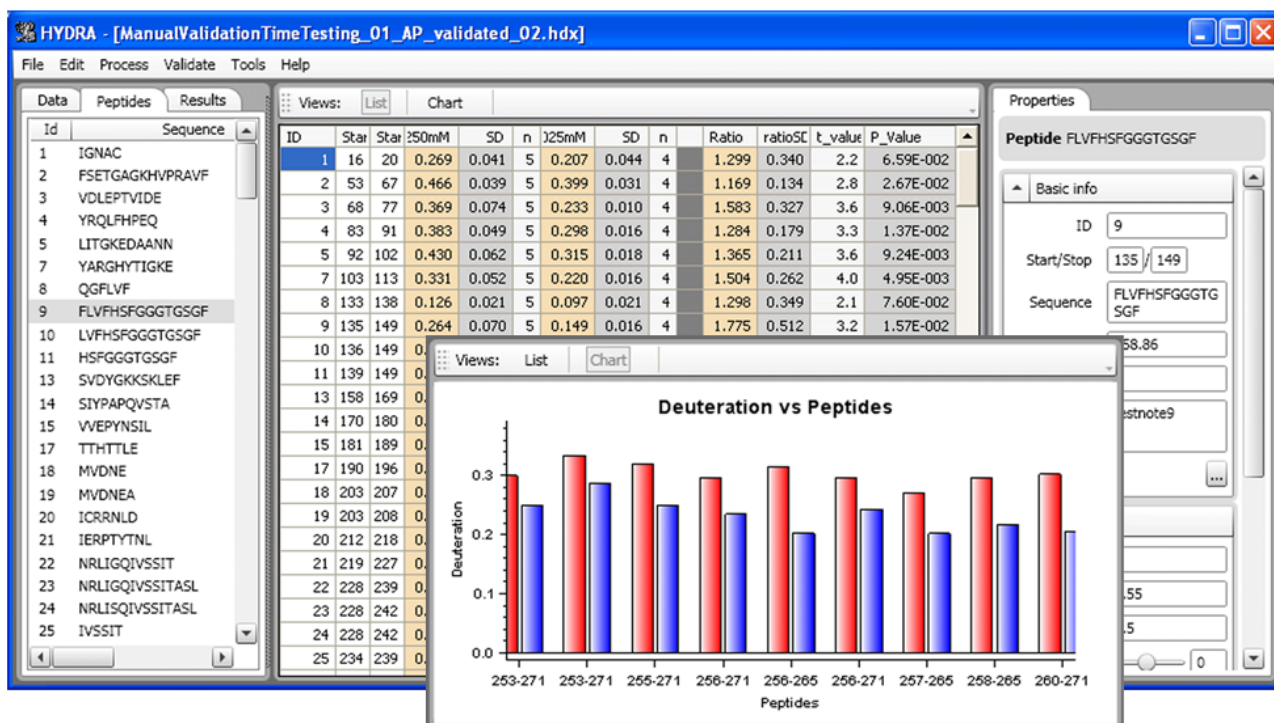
HYDRA - [ManualValidationTimeTesting_01_AP_validated_02.hdx]

File Edit Process Validate Tools Help

Data Peptides Results

| Id | Sequence |
|---|---|
| 1 | IGNAC |
| 2 | FSETGAGKHVPRAVF |
| 3 | VDLEPTVIDE |
| 4 | YRQLFHPEQ |
| 5 | LITGKEDAANN |
| 7 | YARGHYTIGKE |
| 8 | QGFLVF |
| 9 | FLVFHSFGGGTGSGF |
| 10 | LVFHSFGGGTGSGF |
| 11 | HSFGGGTGSGF |
| 13 | SVDYGKKSKLEF |
| 14 | SIYPAPQVSTA |
| 15 | VVEPYNSIL |
| 17 | TTHTTLE |
| 18 | MVDNE |
| 19 | MVDNEA |
| 20 | ICRRNLD |
| 21 | IERPTYTNL |
| 22 | NRLIGQIVSSIT |
| 23 | NRLIGQIVSSITASL |
| 24 | NRLISQIVSSITASL |
| 25 | IVSSIT |

Views: List Chart

| ID | Star | Star | 250mM | SD | n | 025mM | SD | n | | Ratio | ratioSD | t_value | P_Value |
|---|---|---|---|---|---|---|---|---|---|---|---|---|---|
| 1 | 16 | 20 | 0.269 | 0.041 | 5 | 0.207 | 0.044 | 4 | | 1.299 | 0.340 | 2.2 | 6.59E-002 |
| 2 | 53 | 67 | 0.466 | 0.039 | 5 | 0.399 | 0.031 | 4 | | 1.169 | 0.134 | 2.8 | 2.67E-002 |
| 3 | 68 | 77 | 0.369 | 0.074 | 5 | 0.233 | 0.010 | 4 | | 1.583 | 0.327 | 3.6 | 9.06E-003 |
| 4 | 83 | 91 | 0.383 | 0.049 | 5 | 0.298 | 0.016 | 4 | | 1.284 | 0.179 | 3.3 | 1.37E-002 |
| 5 | 92 | 102 | 0.430 | 0.062 | 5 | 0.315 | 0.018 | 4 | | 1.365 | 0.211 | 3.6 | 9.24E-003 |
| 7 | 103 | 113 | 0.331 | 0.052 | 5 | 0.220 | 0.016 | 4 | | 1.504 | 0.262 | 4.0 | 4.95E-003 |
| 8 | 133 | 138 | 0.126 | 0.021 | 5 | 0.097 | 0.021 | 4 | | 1.298 | 0.349 | 2.1 | 7.60E-002 |
| 9 | 135 | 149 | 0.264 | 0.070 | 5 | 0.149 | 0.016 | 4 | | 1.775 | 0.512 | 3.2 | 1.57E-002 |
| 10 | 136 | 149 | 0. | | | | | | | | | | |
| 11 | 139 | 149 | 0. | | | | | | | | | | |
| 13 | 158 | 169 | 0. | | | | | | | | | | |
| 14 | 170 | 180 | 0. | | | | | | | | | | |
| 15 | 181 | 189 | 0. | | | | | | | | | | |
| 17 | 190 | 196 | 0. | | | | | | | | | | |
| 18 | 203 | 207 | 0. | | | | | | | | | | |
| 19 | 203 | 208 | 0. | | | | | | | | | | |
| 20 | 212 | 218 | 0. | | | | | | | | | | |
| 21 | 219 | 227 | 0. | | | | | | | | | | |
| 22 | 228 | 239 | 0. | | | | | | | | | | |
| 23 | 228 | 242 | 0. | | | | | | | | | | |
| 24 | 228 | 242 | 0. | | | | | | | | | | |
| 25 | 234 | 239 | 0. | | | | | | | | | | |

Properties

Peptide FLVFHSFGGGTGSGF

Basic info

ID 9
Start/Stop 135 / 149
Sequence FLVFHSFGGGTGSGF
58.86
estnote9
...
.55
.5
0

Views: List Chart

Deuteration vs Peptides

Deuteration
0.3
0.2
0.1
0.0
253-271 253-271 255-271 256-271 256-265 256-271 257-265 258-265 260-271
Peptides